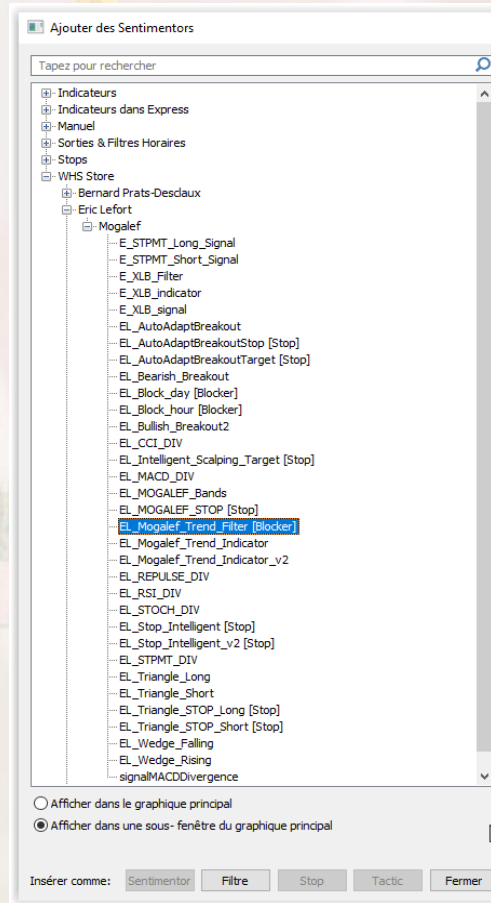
Ajouter des Sentimentors

Tapez pour rechercher

Indicateurs
Indicateurs dans Express
Manuel
Sorties & Filtres Horaires
Stops
WHS Store
Bernard Prats-Desclaux
Eric Lefort
Mogalef
E_STPMT_Long_Signal
E_STPMT_Short_Signal
E_XLB_Filter
E_XLB_indicator
E_XLB_signal
EL_AutoAdaptBreakout
EL_AutoAdaptBreakoutStop [Stop]
EL_AutoAdaptBreakoutTarget [Stop]
EL_Bearish_Breakout
EL_Block_day [Blocker]
EL_Block_hour [Blocker]
EL_Bullish_Breakout2
EL_CCI_DIV
EL_Intelligent_Scalping_Target [Stop]
EL_MACD_DIV
EL_MOGALEF_Bands
EL_MOGALEF_STOP [Stop]
EL_Mogalef_Trend_Filter [Blocker]
EL_Mogalef_Trend_Indicator
EL_Mogalef_Trend_Indicator_v2
EL_REPULSE_DIV
EL_RSI_DIV
EL_STOCH_DIV
EL_Stop_Intelligent [Stop]
EL_Stop_Intelligent_v2 [Stop]
EL_STPMT_DIV
EL_Triangle_Long
EL_Triangle_Short
EL_Triangle_STOP_Long [Stop]
EL_Triangle_STOP_Short [Stop]
EL_Wedge_Falling
EL_Wedge_Rising
signalMACDDivergence

Afficher dans le graphique principal
Afficher dans une sous- fenêtre du graphique principal

Insérer comme: Sentimentor Filtre Stop Tactic Fermer